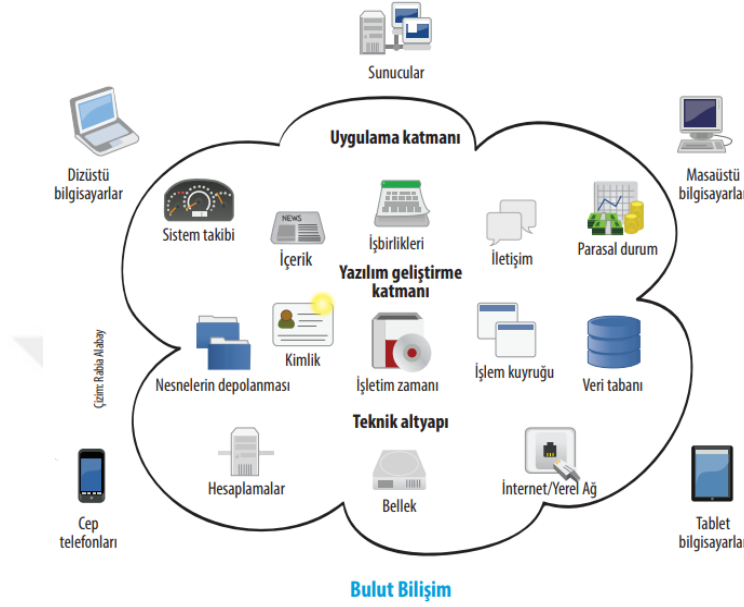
Sunucular

Dizüstü bilgisayarlar

Masaüstü bilgisayarlar

Uygulama katmanı

Sistem takibi

NEWS

İçerik

İşbirlikleri

İletişim

Parasal durum

Yazılım geliştirme katmanı

Kimlik

Nesnelerin depolanması

İşletim zamanı

İşlem kuyruğu

Veri tabanı

Çizim: Rabia Alabay

Teknik altyapı

Hesaplamalar

Bellek

İnternet/Yerel Ağ

Cep telefonları

Tablet bilgisayarlar

Bulut Bilişim